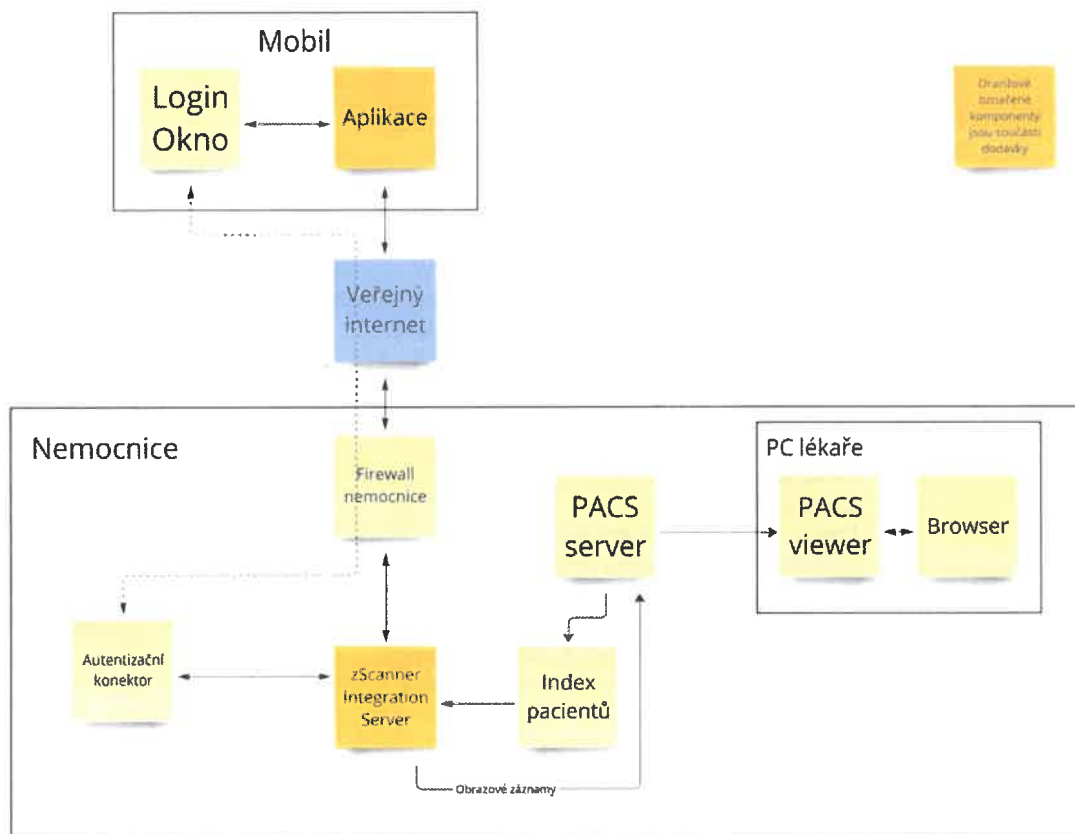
Mobil

Login Okno

Aplikace

Oranžově označené komponenty jsou součástí dodávky

Veřejný internet

Nemocnice

Firewall nemocnice

PACS server

PC lékaře

PACS viewer

Browser

Autentizační konektor

zScanner Integration Server

Index pacientů

Obrazové záznamy